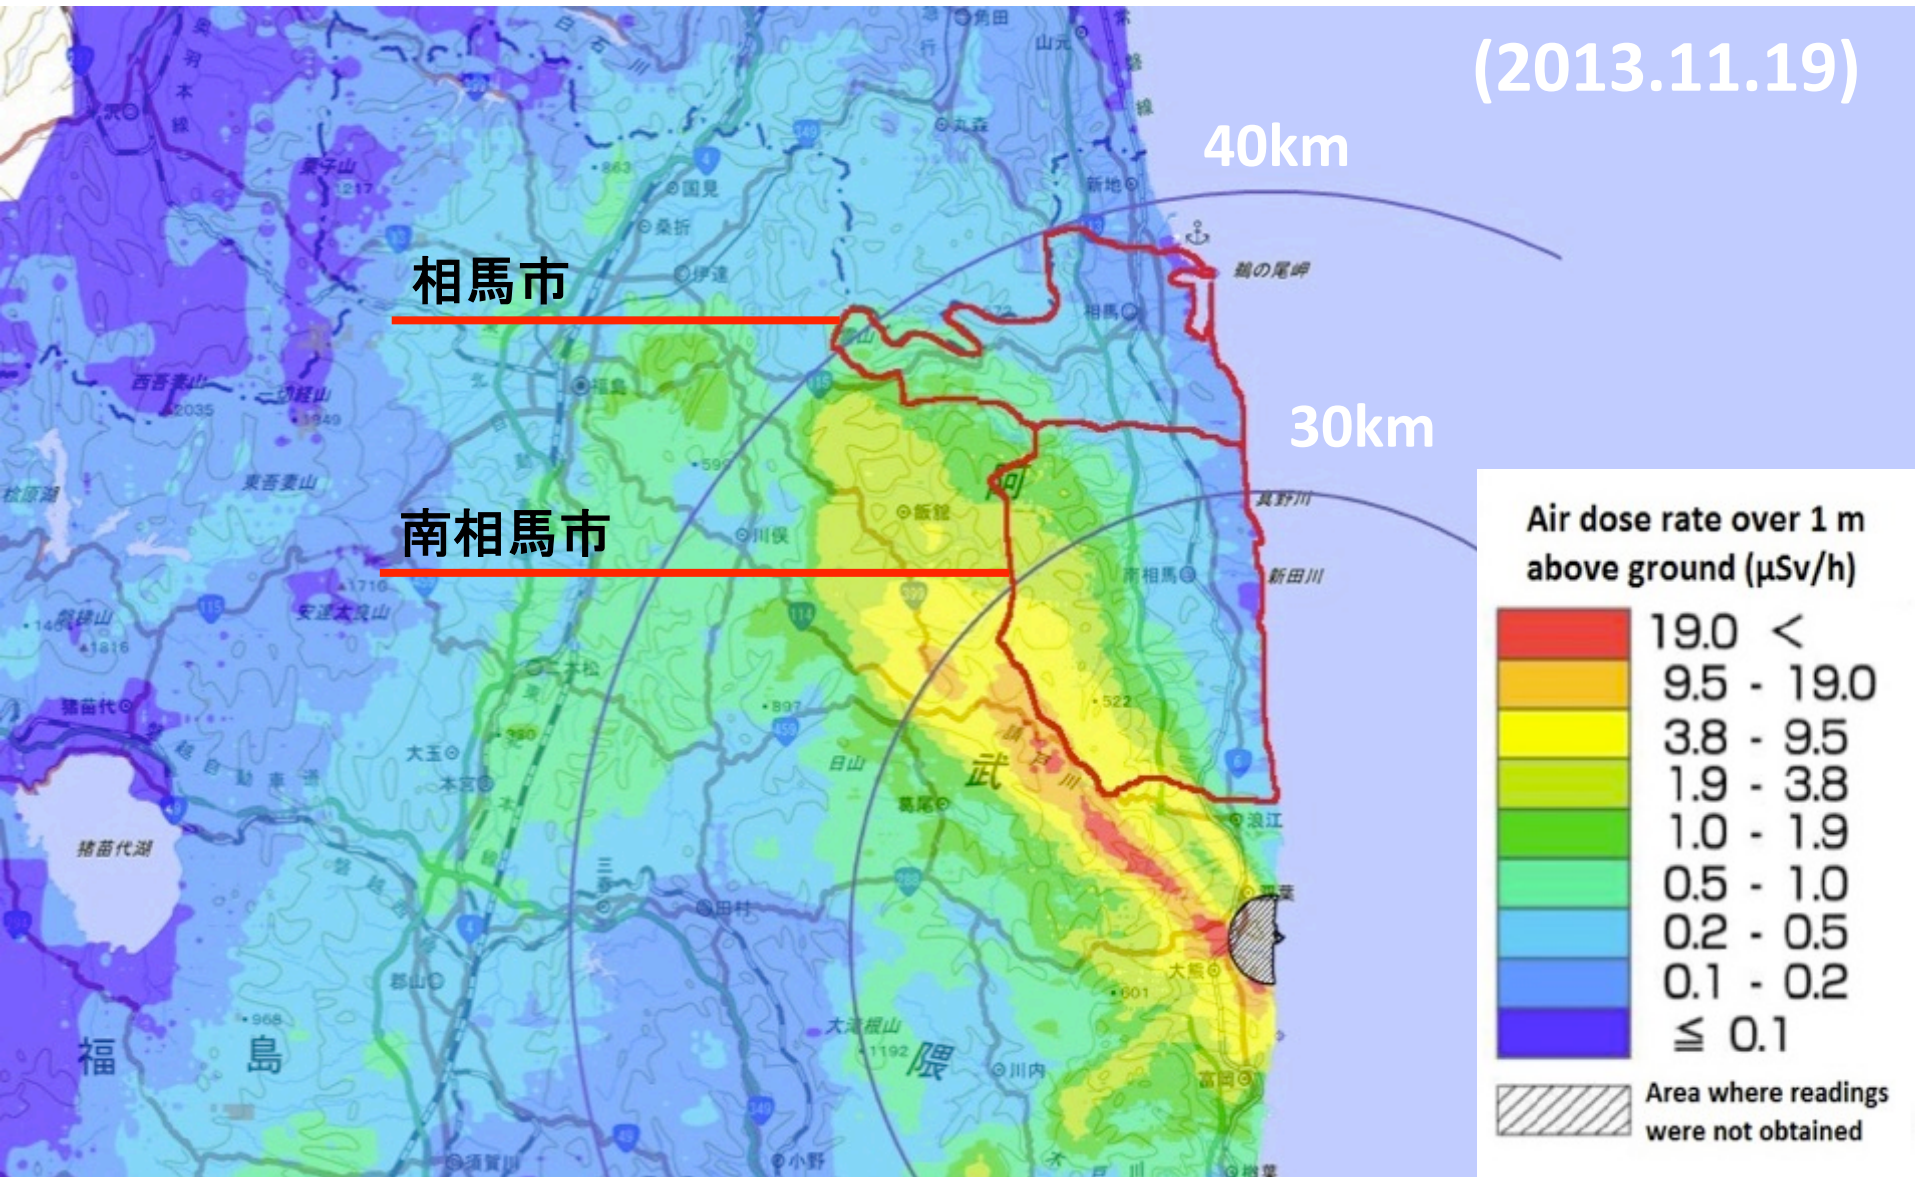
(2013.11.19)

40km

30km

相馬市

南相馬市

奥羽本線

栗子山

1217

国見

桑折

伊達

丸森

新地

鵜の尾岬

相馬

西吾妻山

2035

一切経山

1949

福島

東吾妻山

檜原湖

飯舘

川俣

南相馬

真野川

新田川

安達太良山

1710

磐梯山

1816

二本松

897

522

猪苗代

大玉

本宮

日山

葛尾

浪江

猪苗代湖

田村

双葉

大熊

601

郡山

大滝根山

1192

川内

富岡

福

島

阿

武

隈

小野

須賀川

Air dose rate over 1 m above ground (μSv/h)

19.0 <

9.5 - 19.0

3.8 - 9.5

1.9 - 3.8

1.0 - 1.9

0.5 - 1.0

0.2 - 0.5

0.1 - 0.2

≦ 0.1

Area where readings were not obtained